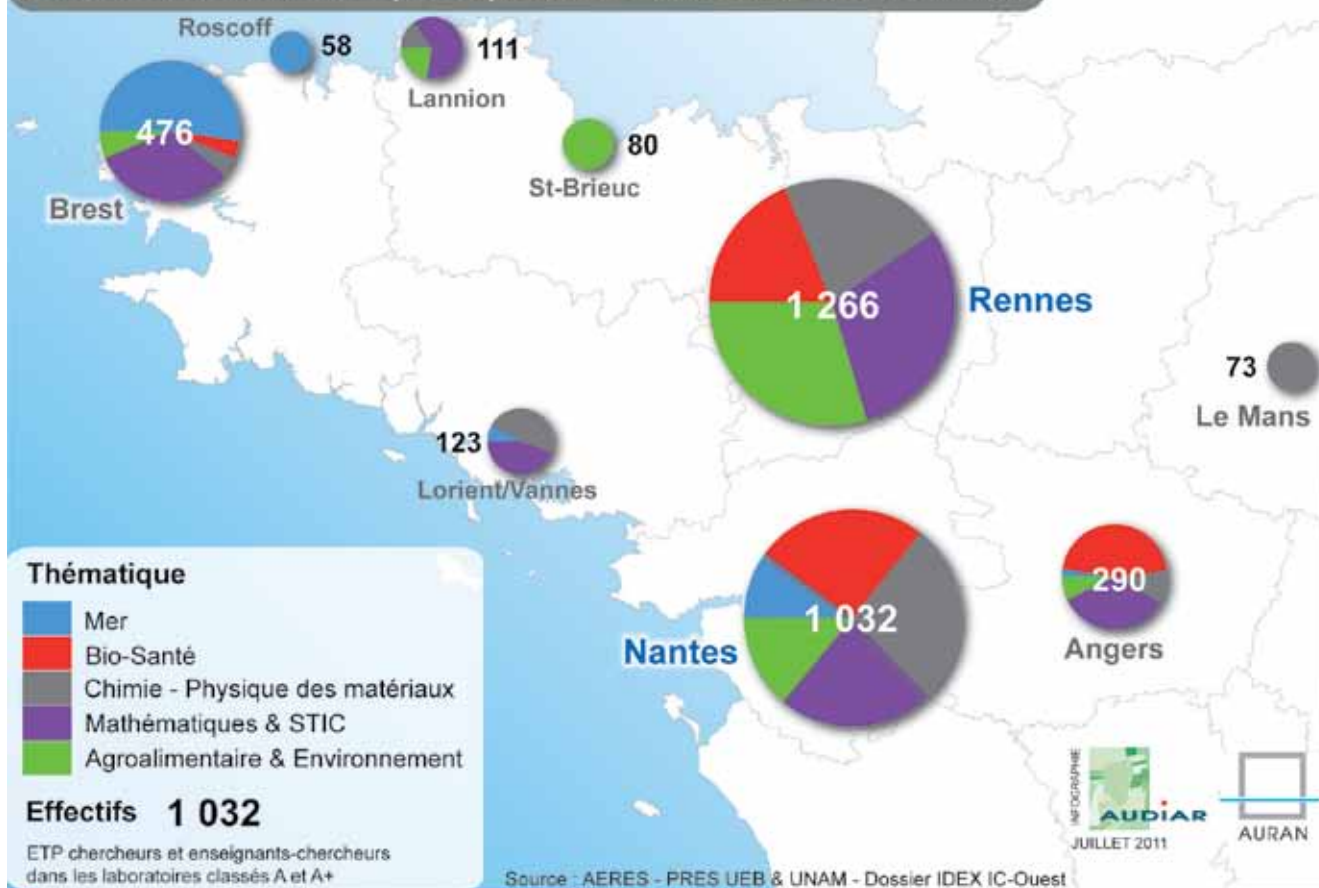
Roscoff 58
111
Lannion
476
Brest
80
St-Brieuc
1 266
Rennes
73
Le Mans
123
Lorient/Vannes
Thématique
Mer
Bio-Santé
Chimie - Physique des matériaux
Mathématiques & STIC
Agroalimentaire & Environnement
Effectifs 1 032
ETP chercheurs et enseignants-chercheurs dans les laboratoires classés A et A+
1 032
Nantes
290
Angers
INFOGRAPHIE
AUDIAR
JUILLET 2011
AURAN
Source : AERES - PRES UEB & UNAM - Dossier IDEX IC-Ouest